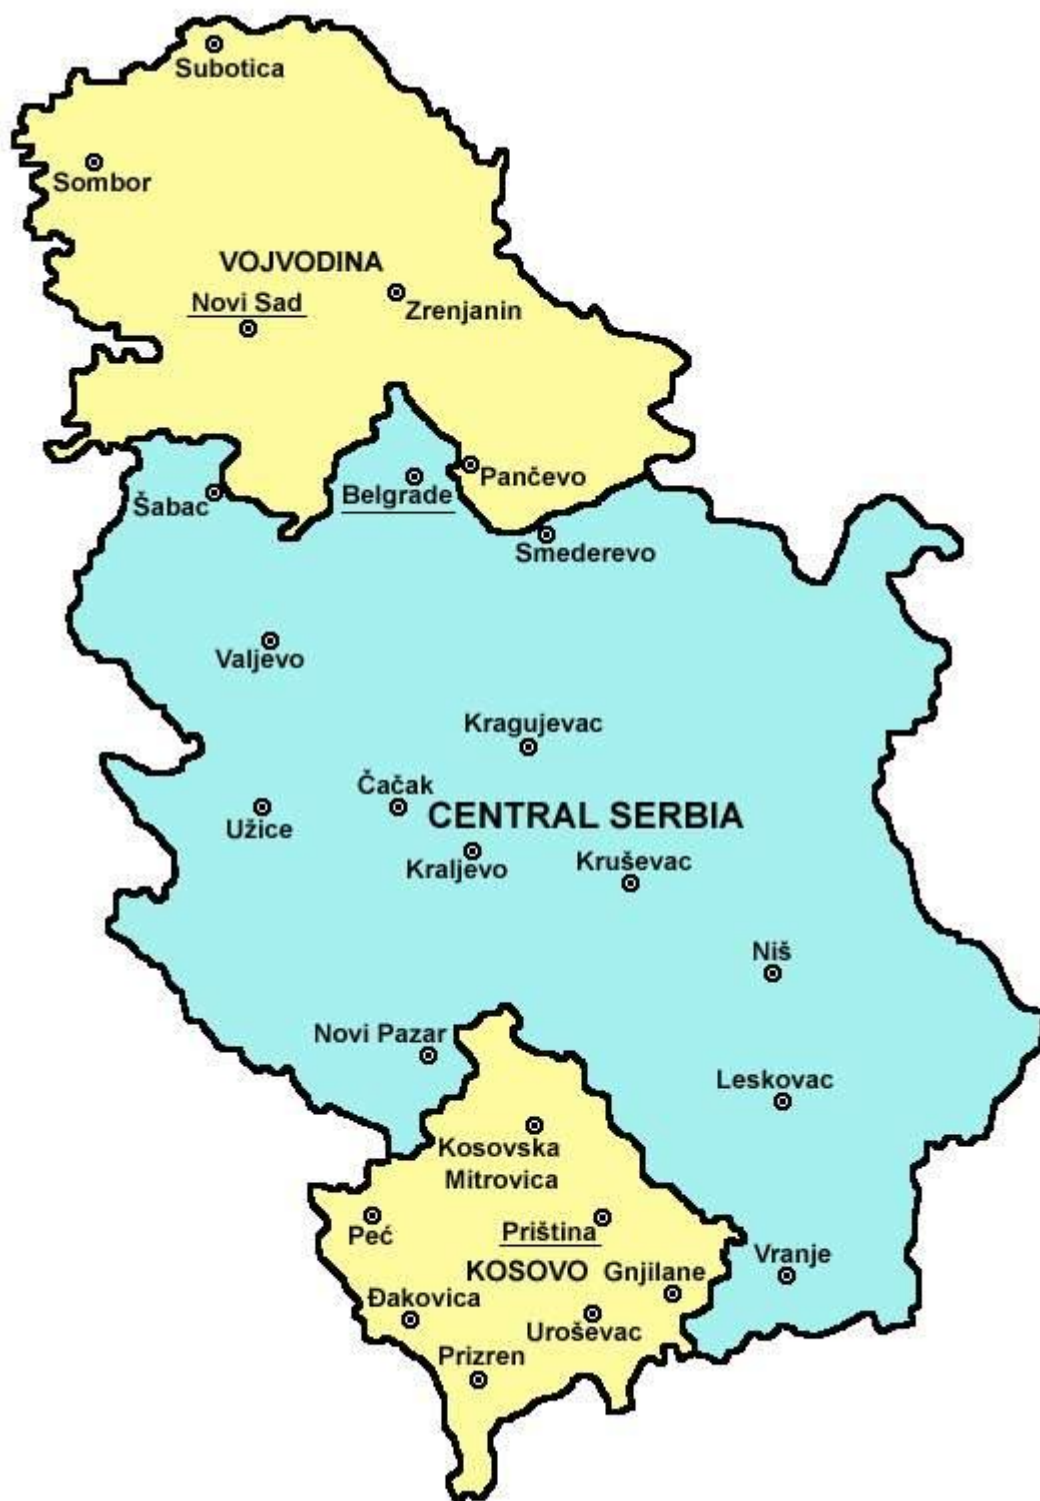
Subotica

Sombor

VOJVODINA

Novi Sad

Zrenjanin

Šabac

Belgrade

Pančevo

Smederevo

Valjevo

Kragujevac

Čačak

Užice

CENTRAL SERBIA

Kraljevo

Kruševac

Niš

Novi Pazar

Leskovac

Kosovska Mitrovica

Peć

Priština

KOSOVO

Gnjilane

Vranje

Đakovica

Uroševac

Prizren